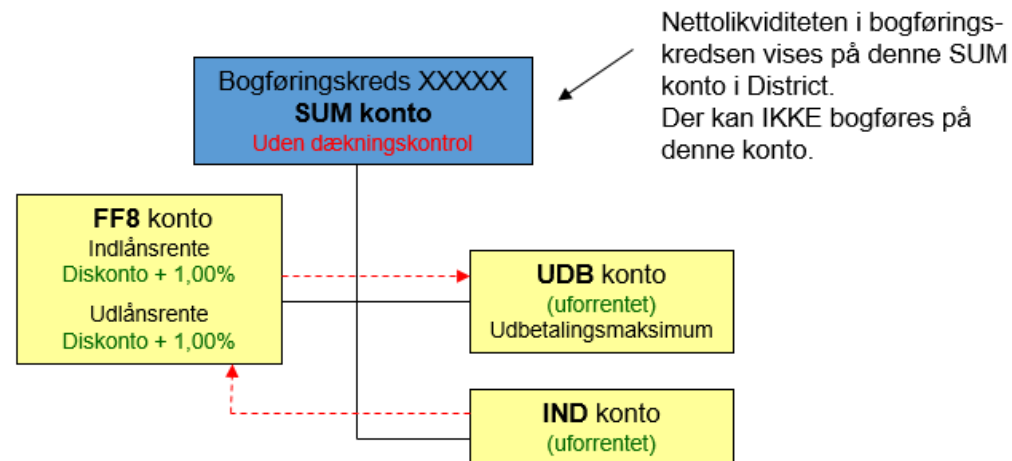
Nettolikviditeten i bogføringskredsen vises på denne SUM konto i District.
Der kan IKKE bogføres på denne konto.

Bogføringskreds XXXXX
SUM konto
Uden dækningskontrol

FF8 konto
Indlånsrente
Diskonto + 1,00%
Udlånsrente
Diskonto + 1,00%

UDB konto
(uforrentet)
Udbetalingsmaksimum

IND konto
(uforrentet)